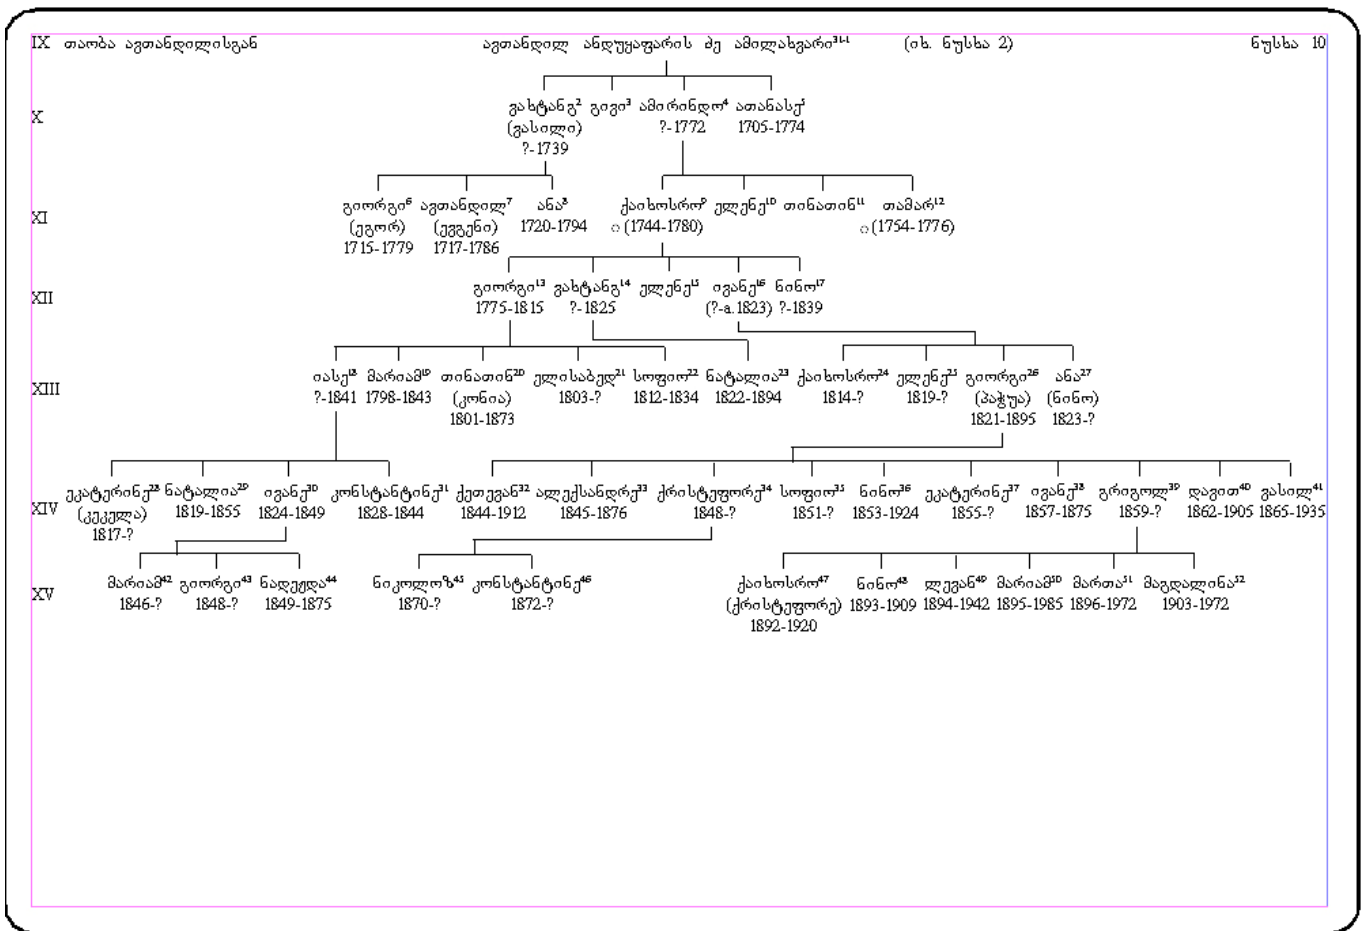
IX თაობა ავთანდილისგან

ავთანდილ ანდუყაფარის ძე ამილახვარი$^{1,1}$ (იხ. ნუსხა 2)

ნუსხა 10

X

ვახტანგ$^{2}$ (ვასილი) ?-1739

გივი$^{3}$

ამირინდო$^{4}$ ?-1772

ათანასე$^{5}$ 1705-1774

XI

გიორგი$^{6}$ (ეგორ) 1715-1779

ავთანდილ$^{7}$ (ევგენი) 1717-1786

ანა$^{8}$ 1720-1794

ქაიხოსრო$^{9}$ ○(1744-1780)

ელენე$^{10}$

თინათინ$^{11}$

თამარ$^{12}$ ○(1754-1776)

XII

გიორგი$^{13}$ 1775-1815

ვახტანგ$^{14}$ ?-1825

ელენე$^{15}$

ივანე$^{16}$ (?-a. 1823)

ნინო$^{17}$ ?-1839

XIII

იასე$^{18}$ ?-1841

მარიამ$^{19}$ 1798-1843

თინათინ$^{20}$ (კონია) 1801-1873

ელისაბედ$^{21}$ 1803-?

სოფიო$^{22}$ 1812-1834

ნატალია$^{23}$ 1822-1894

ქაიხოსრო$^{24}$ 1814-?

ელენე$^{25}$ 1819-?

გიორგი$^{26}$ (პაჭუა) 1821-1895

ანა$^{27}$ (ნინო) 1823-?

XIV

ეკატერინე$^{28}$ (კეკელა) 1817-?

ნატალია$^{29}$ 1819-1855

ივანე$^{30}$ 1824-1849

კონსტანტინე$^{31}$ 1828-1844

ქეთევან$^{32}$ 1844-1912

ალექსანდრე$^{33}$ 1845-1876

ქრისტეფორე$^{34}$ 1848-?

სოფიო$^{35}$ 1851-?

ნინო$^{36}$ 1853-1924

ეკატერინე$^{37}$ 1855-?

ივანე$^{38}$ 1857-1875

გრიგოლ$^{39}$ 1859-?

დავით$^{40}$ 1862-1905

ვასილ$^{41}$ 1865-1935

XV

მარიამ$^{42}$ 1846-?

გიორგი$^{43}$ 1848-?

ნადეჟდა$^{44}$ 1849-1875

ნიკოლოზ$^{45}$ 1870-?

კონსტანტინე$^{46}$ 1872-?

ქაიხოსრო$^{47}$ (ქრისტეფორე) 1892-1920

ნინო$^{48}$ 1893-1909

ლევან$^{49}$ 1894-1942

მარიამ$^{50}$ 1895-1985

მართა$^{51}$ 1896-1972

მაგდალინა$^{52}$ 1903-1972